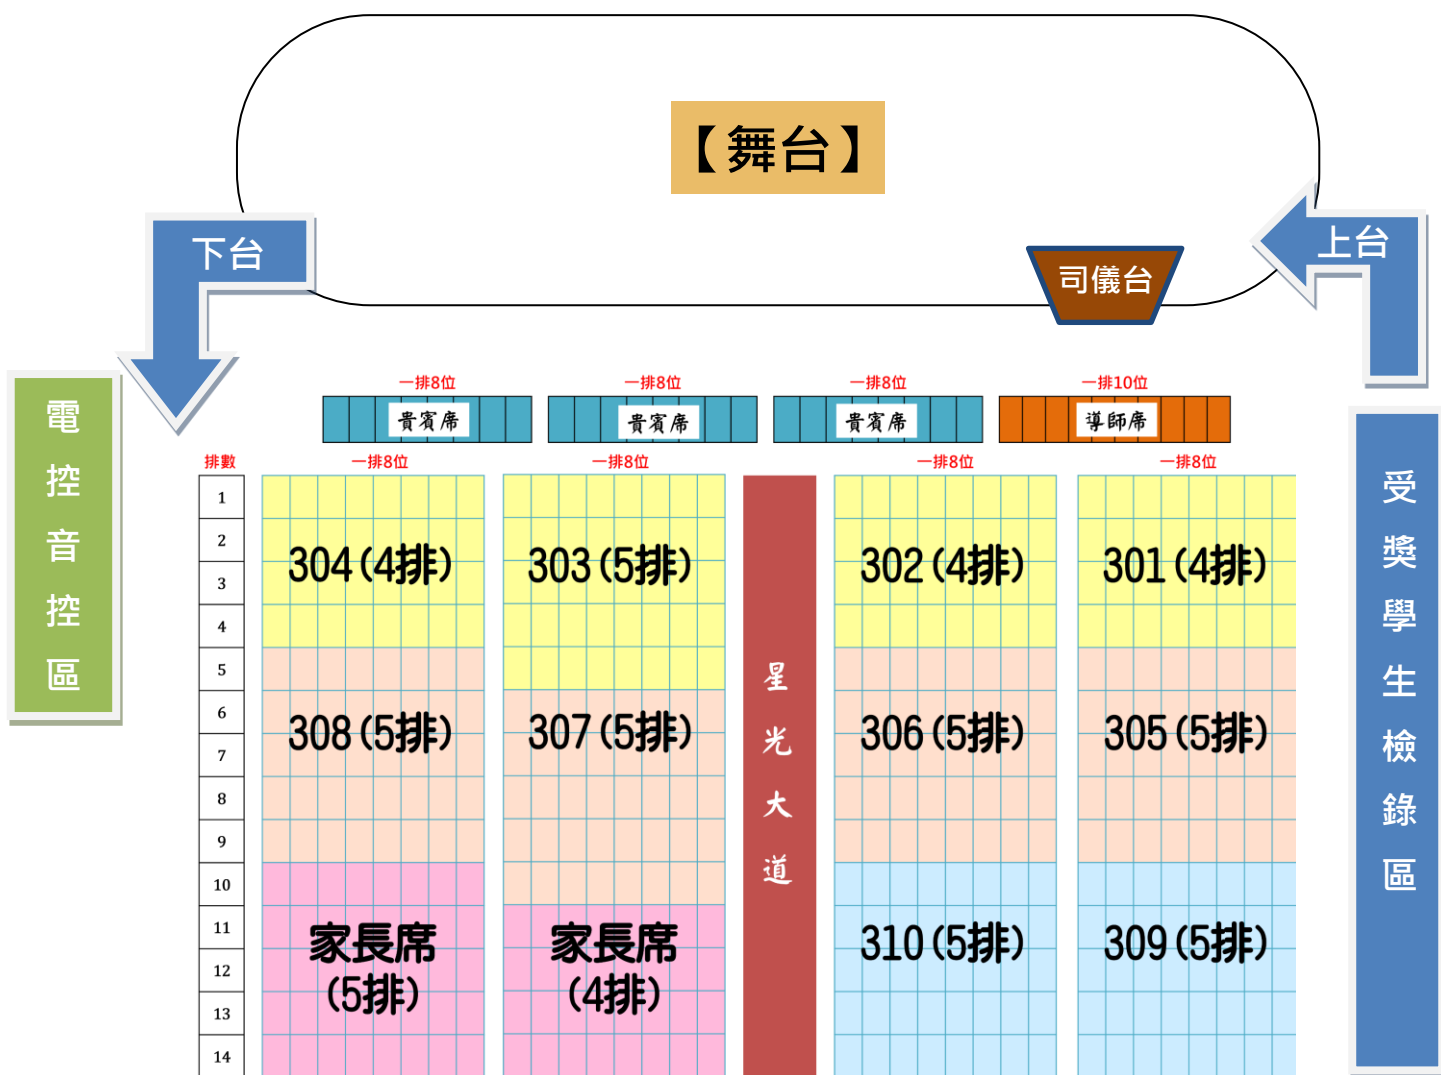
【舞台】

下台

上台

司儀台

電控音控區

一排8位
貴賓席

一排8位
貴賓席

一排8位
貴賓席

一排10位
導師席

排數

一排8位

一排8位

一排8位

一排8位

| 排數 |
|---|
| 1 |
| 2 |
| 3 |
| 4 |
| 5 |
| 6 |
| 7 |
| 8 |
| 9 |
| 10 |
| 11 |
| 12 |
| 13 |
| 14 |

304(4排)

303(5排)

302(4排)

301(4排)

308(5排)

307(5排)

星光大道

306(5排)

305(5排)

家長席(5排)

家長席(4排)

310(5排)

309(5排)

受獎學生檢錄區